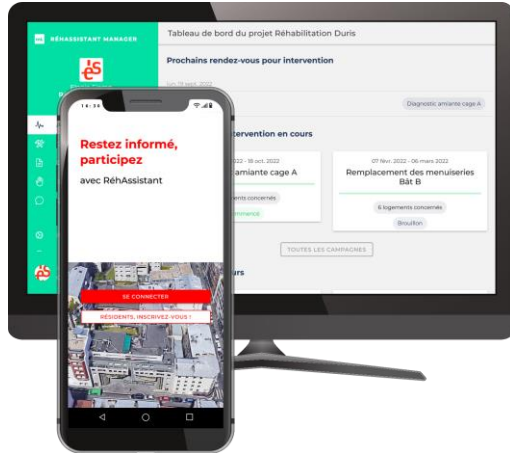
RÉHASSISTANT MANAGER

Tableau de bord du projet Réhabilitation Duris

Prochains rendez-vous pour intervention

Lun 19 sept. 2022

Diagnostic amiante cage A

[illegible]ntervention en cours

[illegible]022 - 18 oct. 2022

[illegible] amiante cage A

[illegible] logements concernés

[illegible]mmencé

07 Nov. 2022 - 06 mars 2022

Remplacement des menuiseries Bât B

6 logements concernés

Brouillon

TOUTES LES CAMPAGNES

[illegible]urs

Restez informé, participez

avec RéhAssistant

SE CONNECTER

RÉSIDENTS, INSCRIVEZ-VOUS !